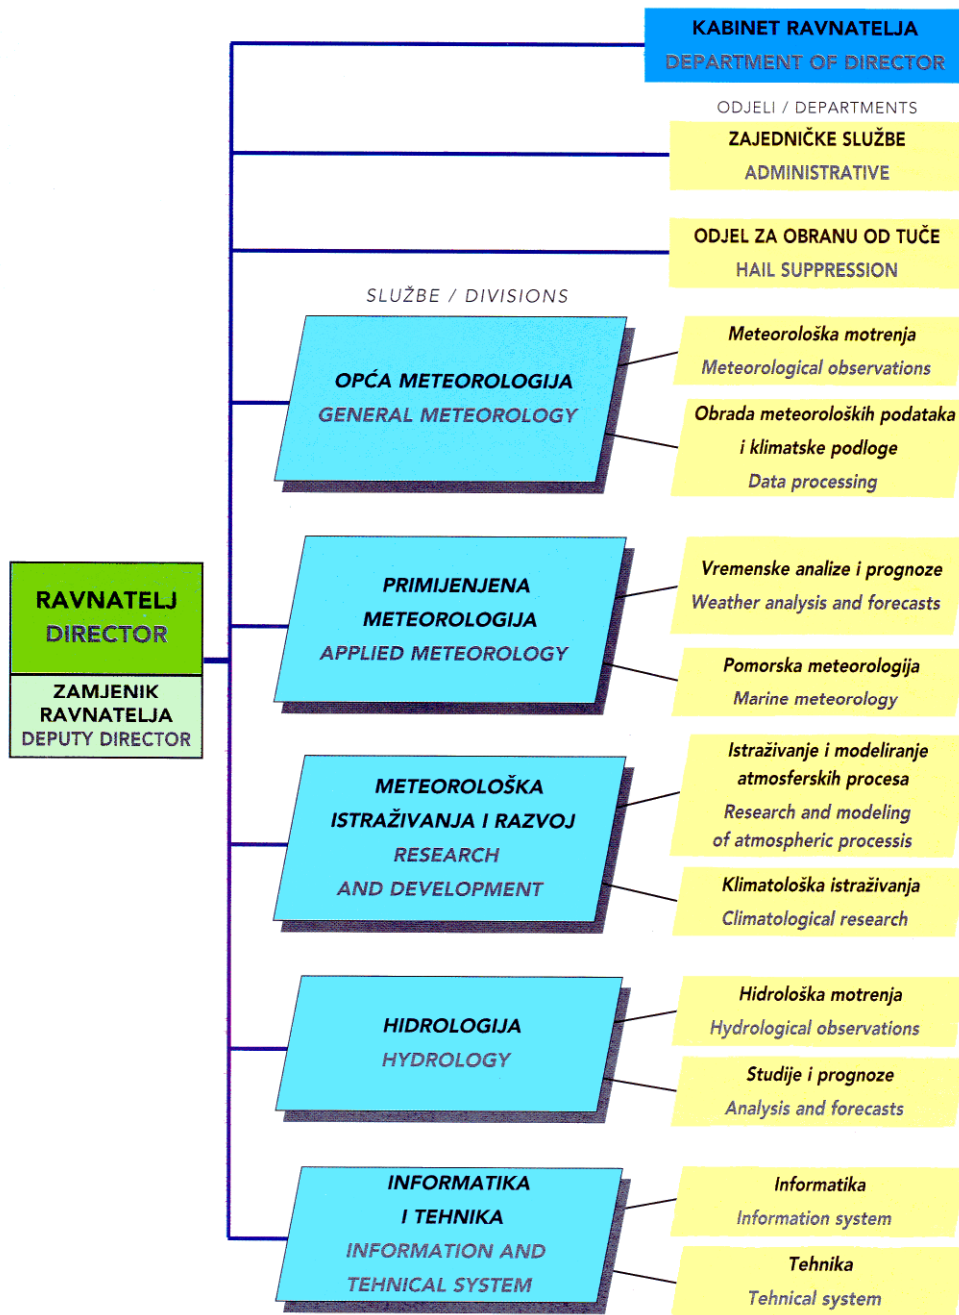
KABINET RAVNATELJA
DEPARTMENT OF DIRECTOR

ODJELI / DEPARTMENTS

ZAJEDNIČKE SLUŽBE
ADMINISTRATIVE

ODJEL ZA OBRANU OD TUČE
HAIL SUPPRESSION

SLUŽBE / DIVISIONS

RAVNATELJ
DIRECTOR

ZAMJENIK RAVNATELJA
DEPUTY DIRECTOR

OPĆA METEOROLOGIJA
GENERAL METEOROLOGY

Meteorološka motrenja
Meteorological observations

Obrada meteoroloških podataka i klimatske podloge
Data processing

PRIMIJENJENA METEOROLOGIJA
APPLIED METEOROLOGY

Vremenske analize i prognoze
Weather analysis and forecasts

Pomorska meteorologija
Marine meteorology

METEOROLOŠKA ISTRAŽIVANJA I RAZVOJ
RESEARCH AND DEVELOPMENT

Istraživanje i modeliranje atmosferskih procesa
Research and modeling of atmospheric processis

Klimatološka istraživanja
Climatological research

HIDROLOGIJA
HYDROLOGY

Hidrološka motrenja
Hydrological observations

Studije i prognoze
Analysis and forecasts

INFORMATIKA I TEHNIKA
INFORMATION AND TEHNICAL SYSTEM

Informatika
Information system

Tehnika
Tehnical system